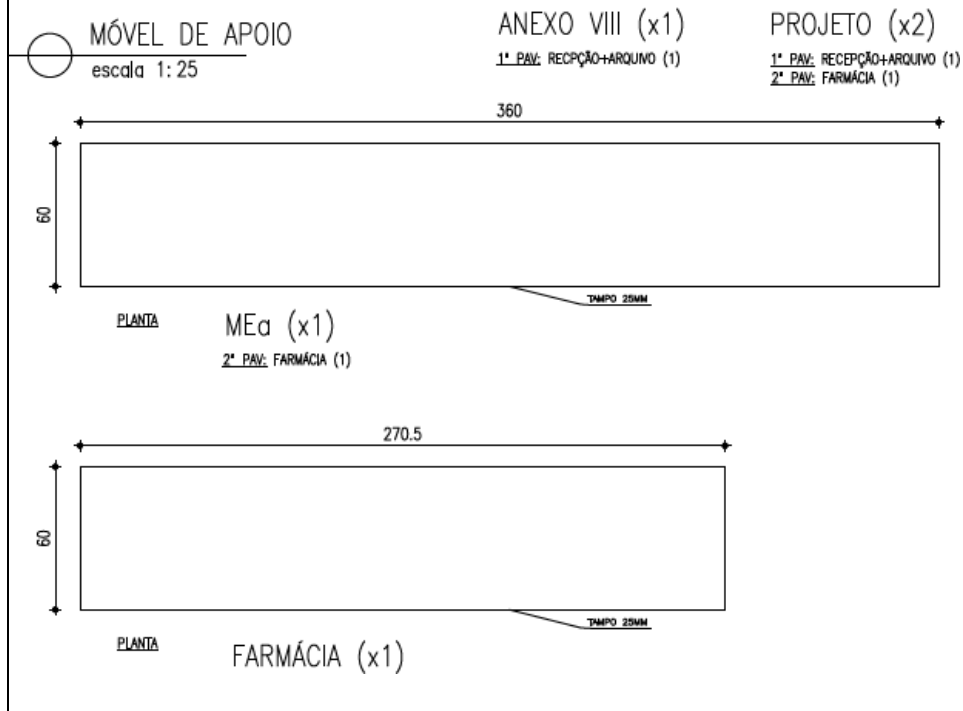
MÓVEL DE APOIO
escala 1: 25

ANEXO VIII (x1)
1° PAV: RECPÇÃO+ARQUIVO (1)

PROJETO (x2)
1° PAV: RECEPÇÃO+ARQUIVO (1)
2° PAV: FARMÁCIA (1)

360

60

TAMPO 25MM

PLANTA

MEa (x1)
2° PAV: FARMÁCIA (1)

270.5

60

TAMPO 25MM

PLANTA

FARMÁCIA (x1)